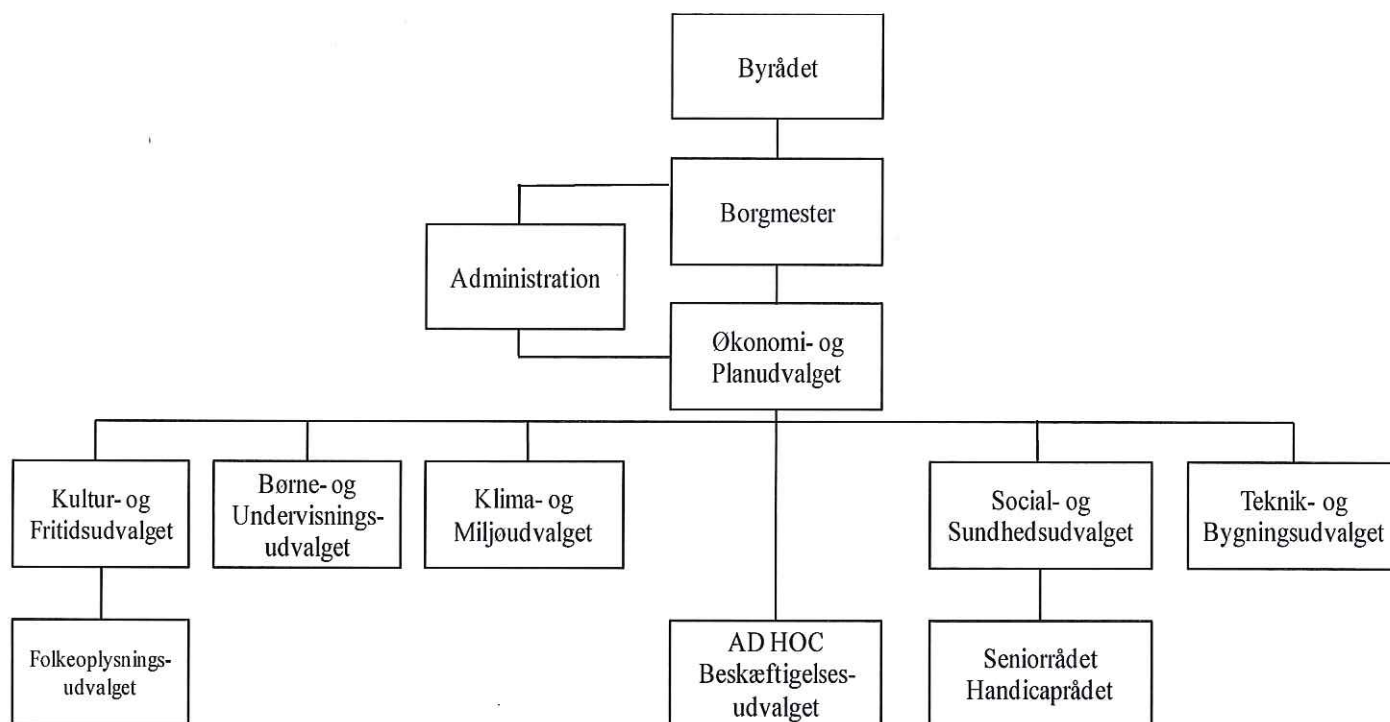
Byrådet

Borgmester

Administration

Økonomi- og Planudvalget

Kultur- og Fritidsudvalget

Børne- og Undervisningsudvalget

Klima- og Miljøudvalget

Social- og Sundhedsudvalget

Teknik- og Bygningsudvalget

Folkeoplysningsudvalget

AD HOC Beskæftigelsesudvalget

Seniorrådet Handicaprådet